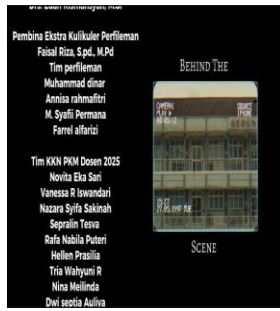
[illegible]

Pembina Ekstra Kulikuler Perfileman
Faisal Riza, S.pd., M.Pd
Tim perfileman
Muhammad dinar
Annisa rahmafitri
M. Syafii Permana
Farrel alfarizi

Tim KKN PKM Dosen 2025
Novita Eka Sari
Vanessa R Iswandari
Nazara Syifa Sakinah
Sepralin Tesva
Rafa Nabila Puteri
Hellen Prasilia
Tria Wahyuni R
Nina Meilinda
Dwi septia Auliya

Behind The

CAMERA
PLAY

SOURCE
IPHONE

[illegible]

Scene